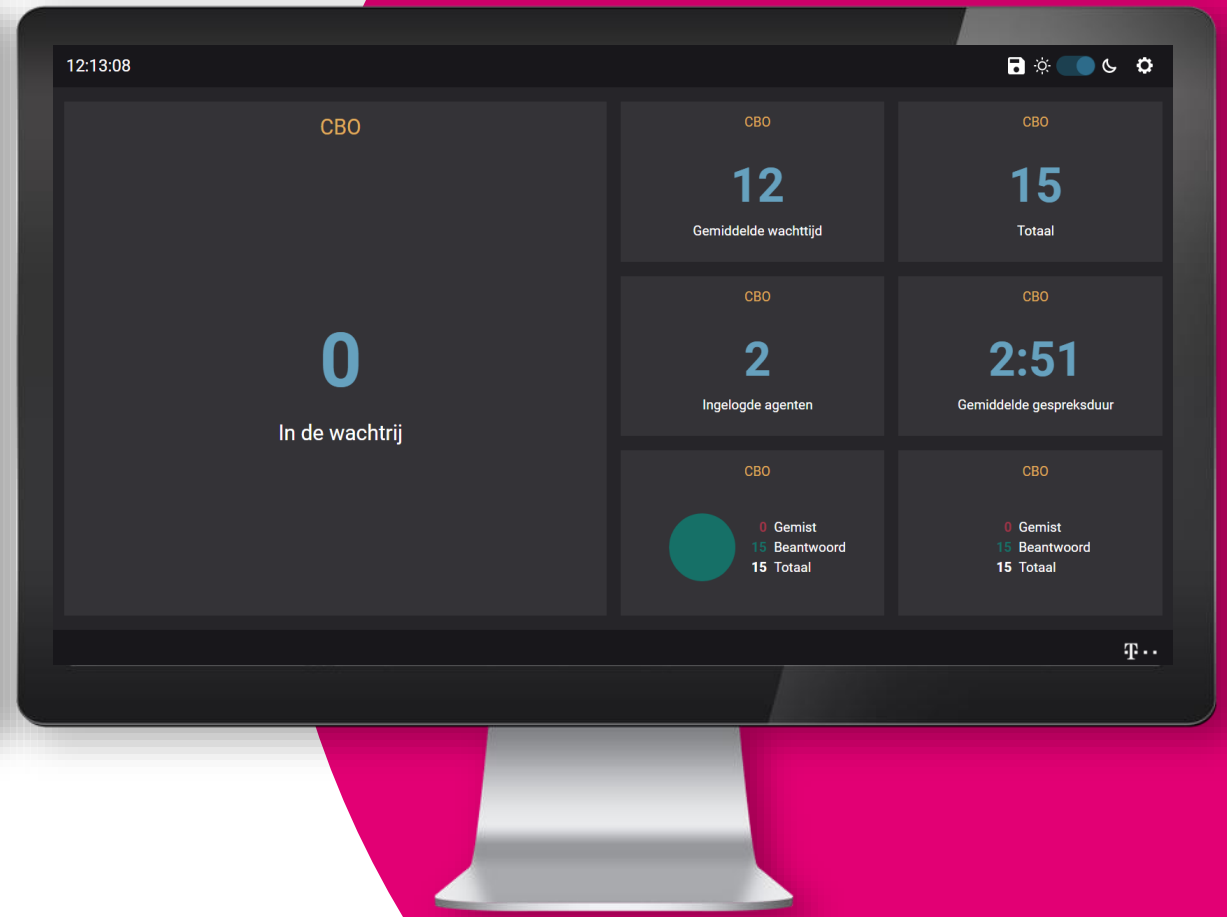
12:13:08

CBO

0

In de wachtrij

CBO

12

Gemiddelde wachttijd

CBO

15

Totaal

CBO

2

Ingelogde agenten

CBO

2:51

Gemiddelde gespreksduur

CBO

0 Gemist
15 Beantwoord
15 Totaal

CBO

0 Gemist
15 Beantwoord
15 Totaal

T · ·